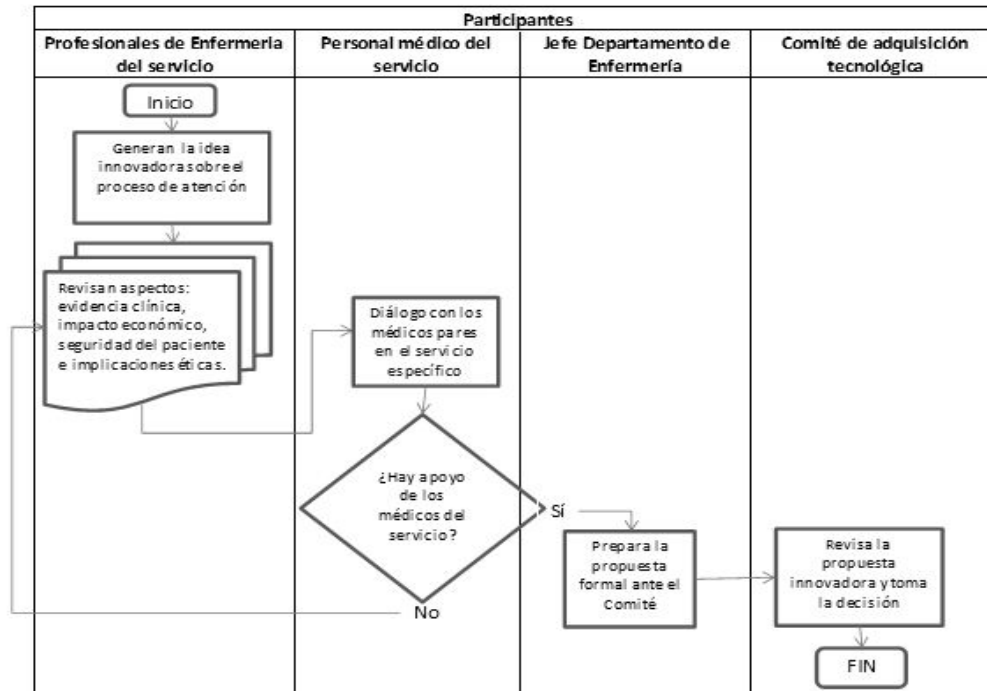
Participantes

| Profesionales de Enfermería del servicio | Personal médico del servicio | Jefe Departamento de Enfermería | Comité de adquisición tecnológica |
|---|---|---|---|

Inicio

Generan la idea innovadora sobre el proceso de atención

Revisan aspectos: evidencia clínica, impacto económico, seguridad del paciente e implicaciones éticas.

Diálogo con los médicos pares en el servicio específico

¿Hay apoyo de los médicos del servicio?

Sí

No

Prepara la propuesta formal ante el Comité

Revisa la propuesta innovadora y toma la decisión

FIN